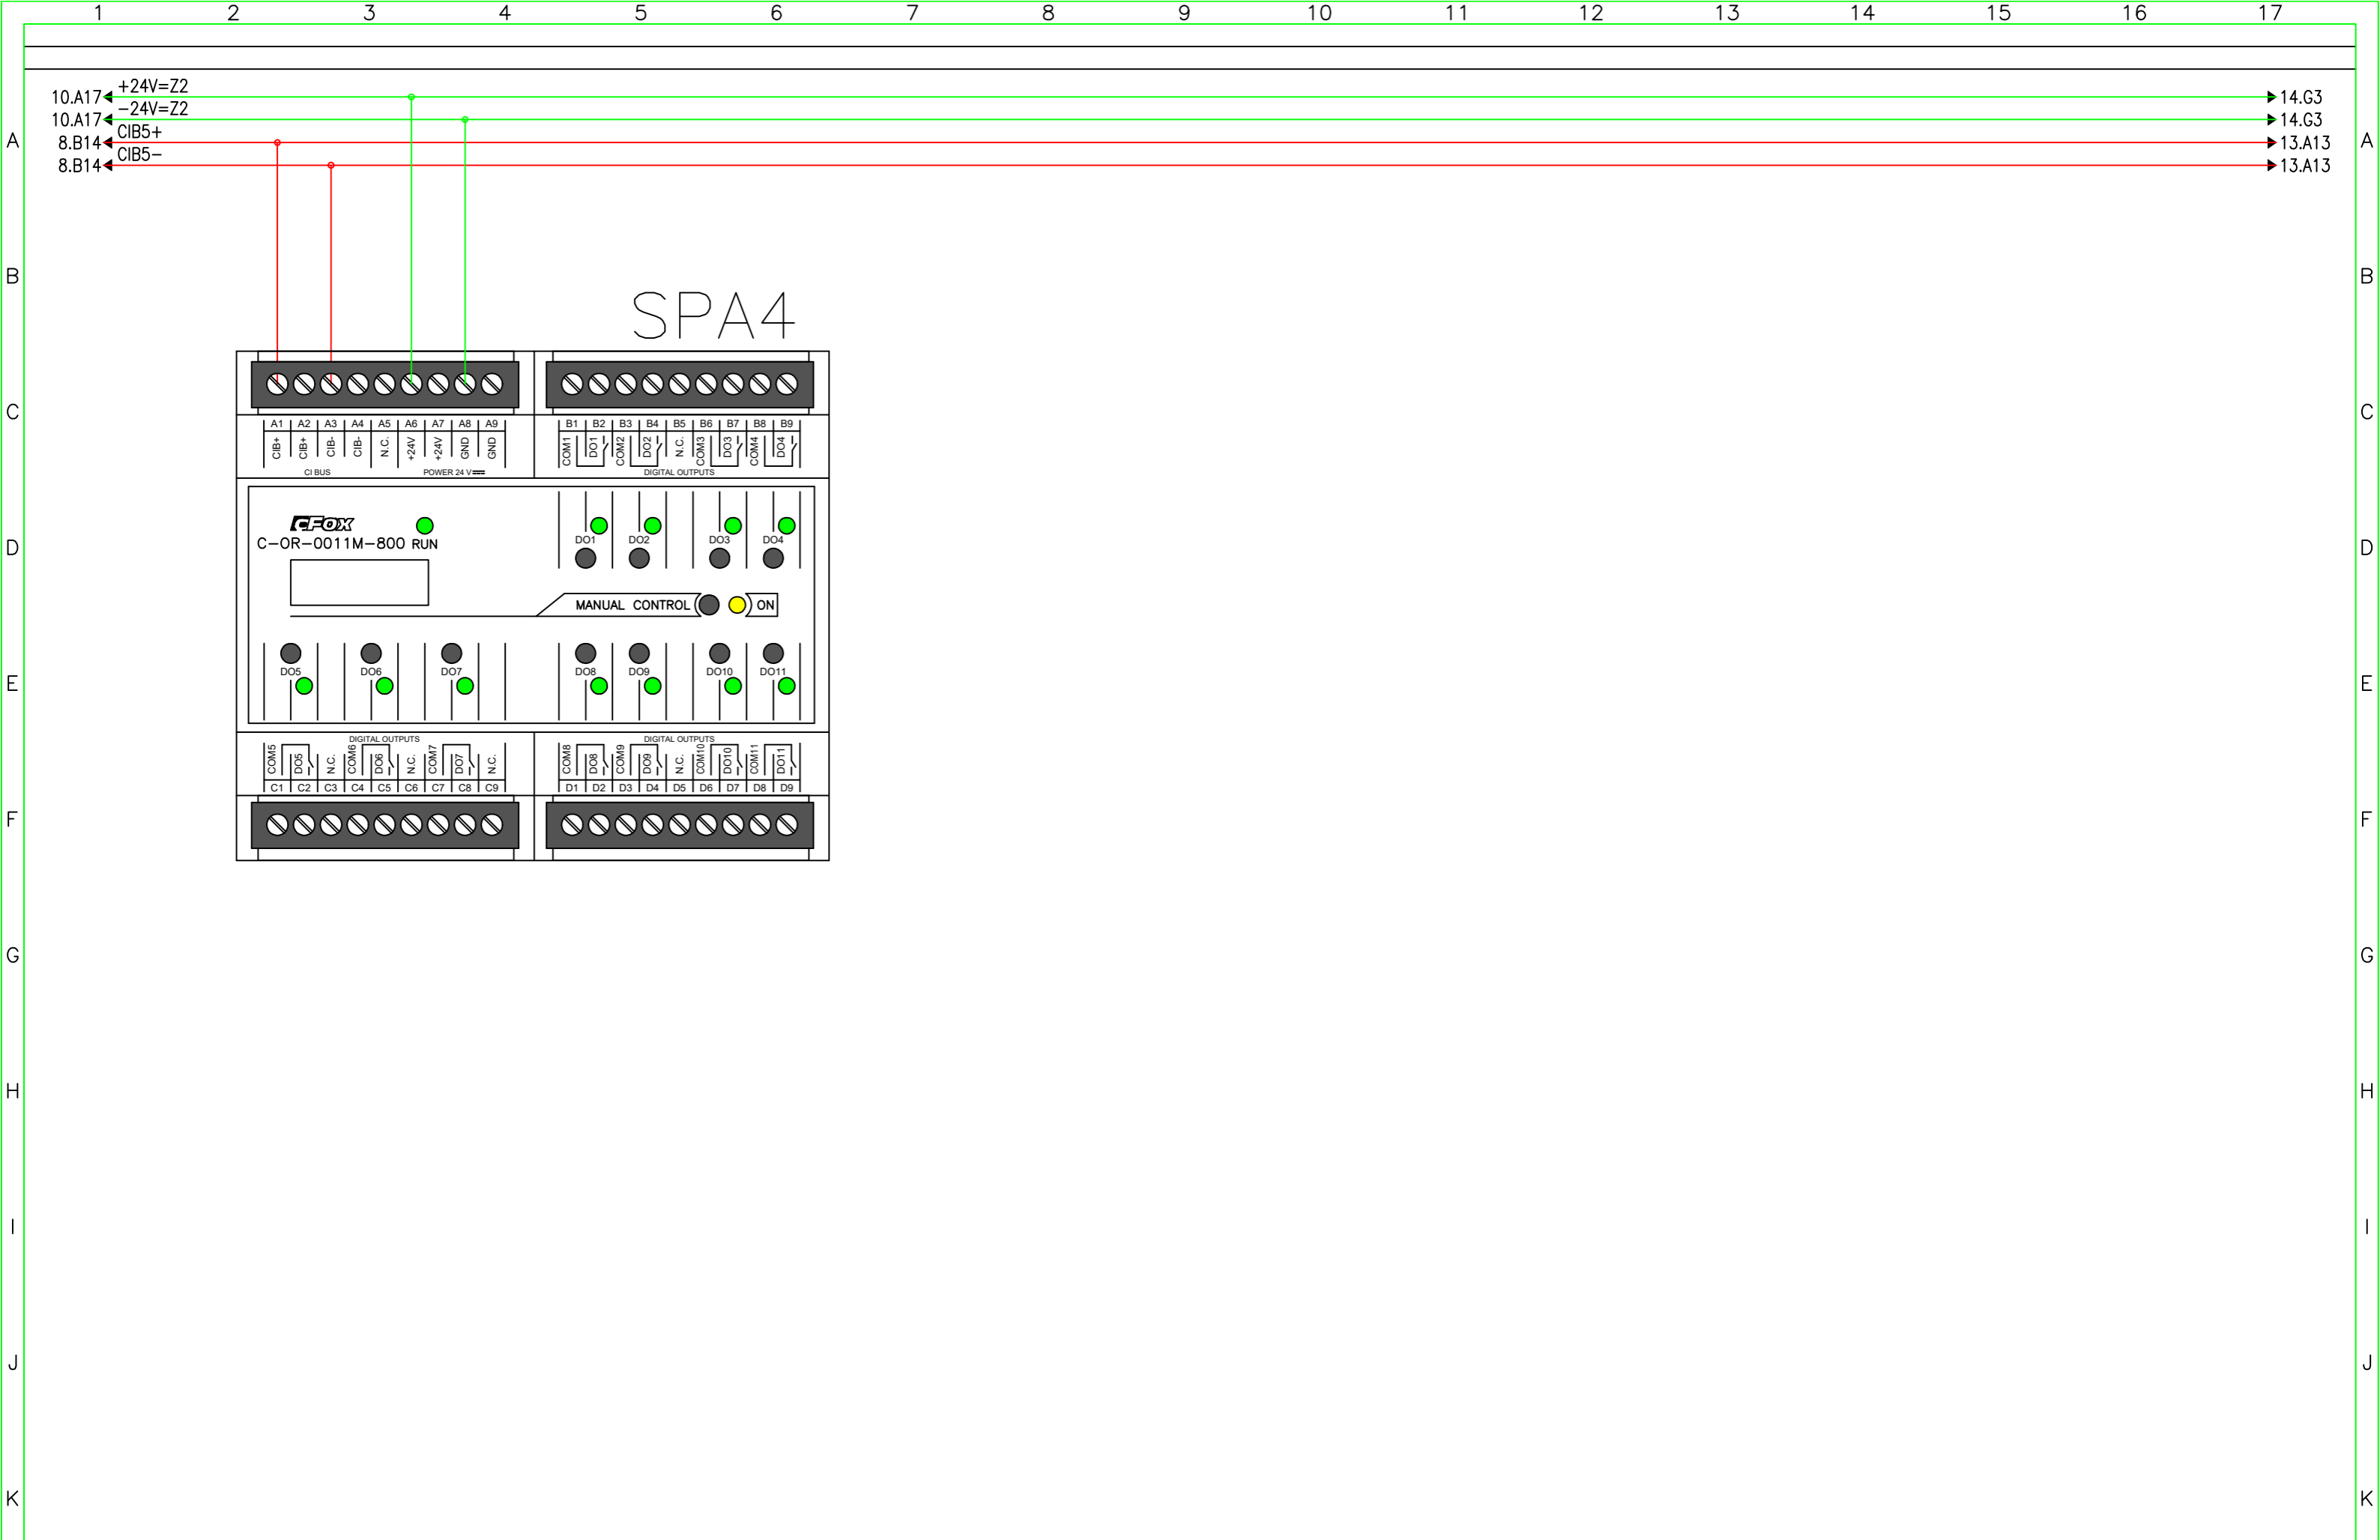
1 2 3 4 5 6 7 8 9 10 11 12 13 14 15 16 17

A
B
C
D
E
F
G
H
I
J
K

10.A17 +24V=Z2 14.G3
10.A17 −24V=Z2 14.G3
8.B14 CIB5+ 13.A13
8.B14 CIB5− 13.A13

SPA4

A1 A2 A3 A4 A5 A6 A7 A8 A9
CIB+ CIB+ CIB- CIB- N.C. +24V +24V GND GND
CI BUS POWER 24 V

B1 B2 B3 B4 B5 B6 B7 B8 B9
COM1 DO1 COM2 DO2 N.C. COM3 DO3 COM4 DO4
DIGITAL OUTPUTS

CFox
C−OR−0011M−800 RUN

DO1 DO2 DO3 DO4

MANUAL CONTROL ON

DO5 DO6 DO7 DO8 DO9 DO10 DO11

DIGITAL OUTPUTS
COM5 DO5 N.C. COM6 DO6 N.C. COM7 DO7 N.C.
C1 C2 C3 C4 C5 C6 C7 C8 C9

DIGITAL OUTPUTS
COM8 DO8 COM9 DO9 N.C. COM10 DO10 COM11 DO11
D1 D2 D3 D4 D5 D6 D7 D8 D9